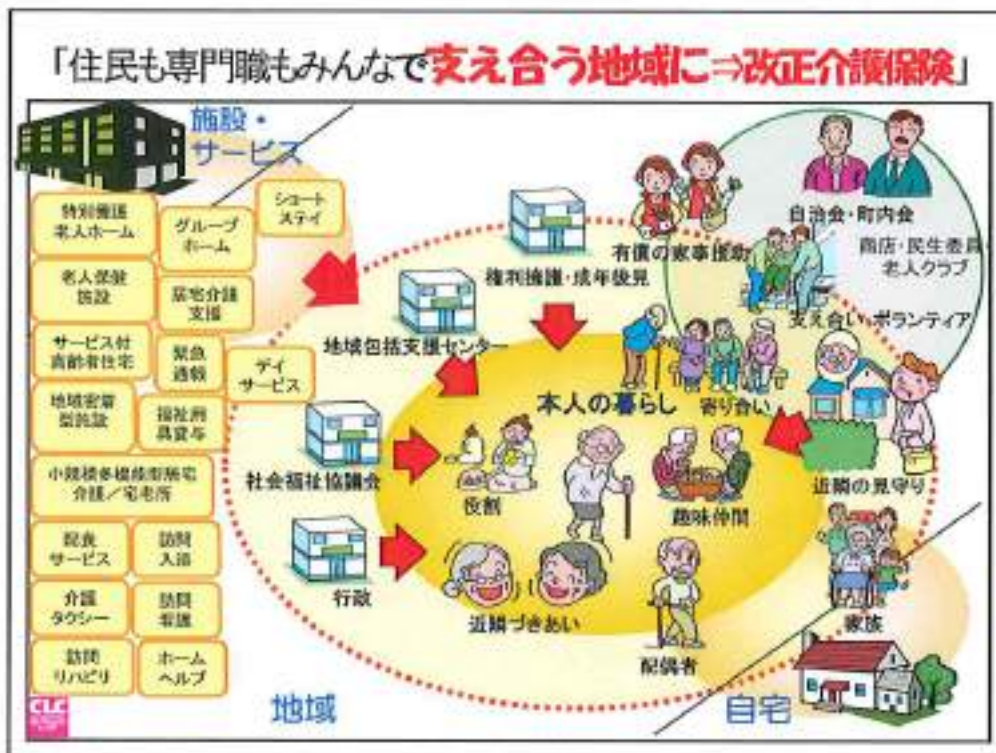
「住民も専門職もみんなで支え合う地域に⇒改正介護保険」

施設・サービス

特別養護老人ホーム

グループホーム

ショートステイ

老人保健施設

居宅介護支援

サービス付高齢者住宅

緊急通報

デイサービス

地域密着型施設

福祉用具貸与

小規模多機能型居宅介護／宅老所

配食サービス

訪問入浴

介護タクシー

訪問看護

訪問リハビリ

ホームヘルプ

地域包括支援センター

権利擁護・成年後見

社会福祉協議会

行政

有償の家事援助

自治会・町内会

商店・民生委員老人クラブ

支え合い・ボランティア

本人の暮らし

寄り合い

役割

趣味仲間

近隣の見守り

近隣づきあい

配偶者

家族

地域

自宅

CLC